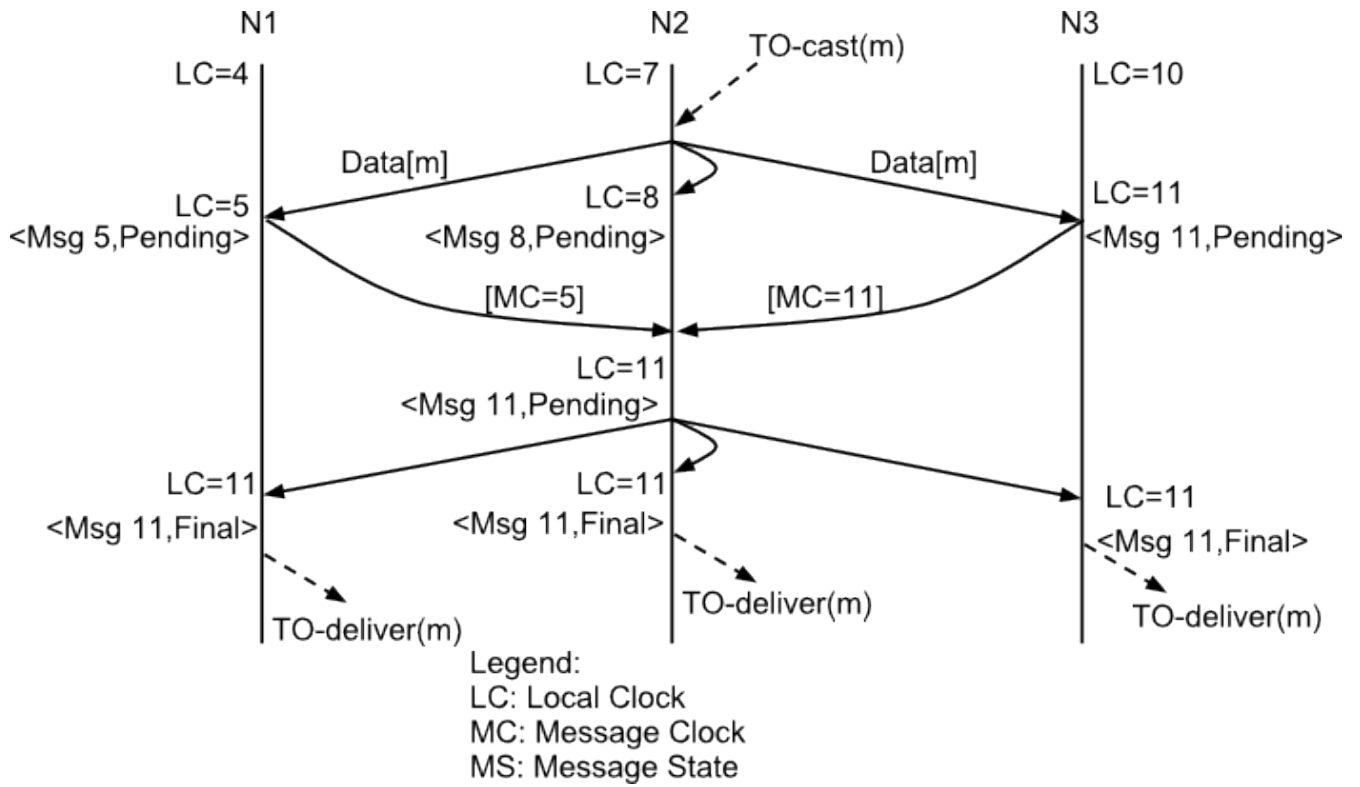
N1

N2

N3

TO-cast(m)

LC=4

LC=7

LC=10

Data[m]

Data[m]

LC=5
<Msg 5,Pending>

LC=8
<Msg 8,Pending>

LC=11
<Msg 11,Pending>

[MC=5]

[MC=11]

LC=11
<Msg 11,Pending>

LC=11
<Msg 11,Final>

LC=11
<Msg 11,Final>

LC=11
<Msg 11,Final>

TO-deliver(m)

TO-deliver(m)

TO-deliver(m)

Legend:
LC: Local Clock
MC: Message Clock
MS: Message State